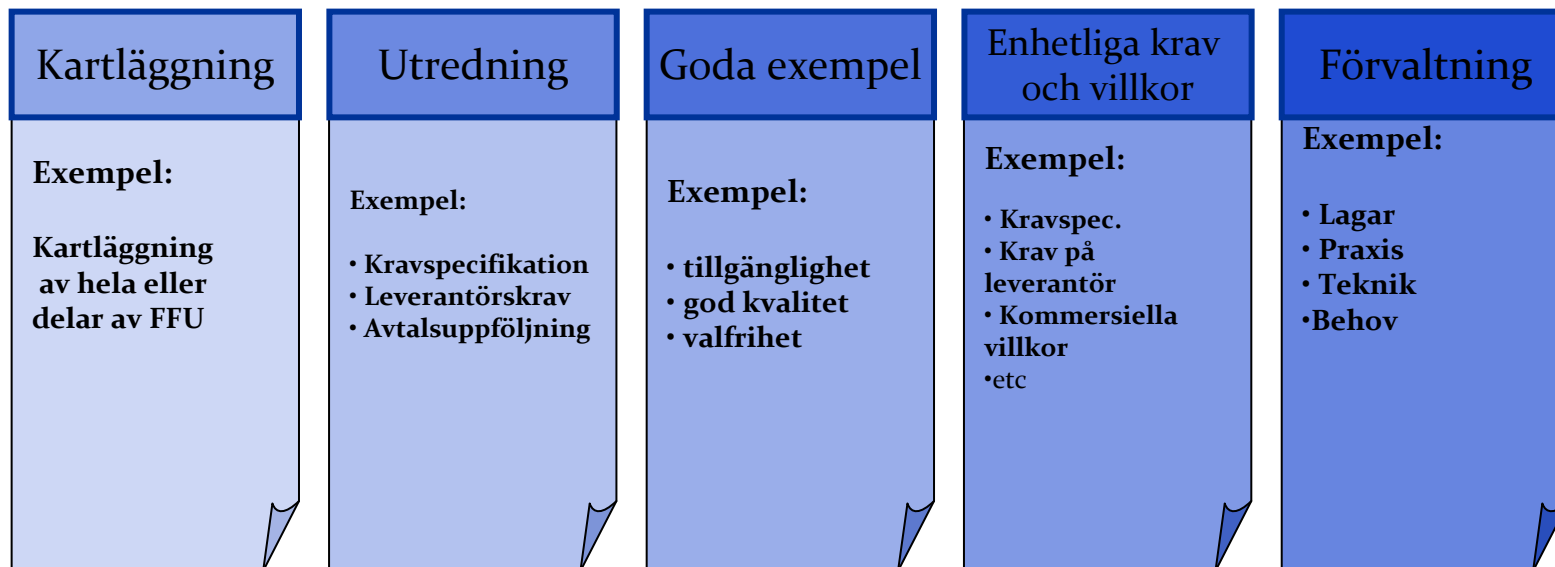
Kartläggning

Exempel:

Kartläggning av hela eller delar av FFU

Utredning

Exempel:

• Kravspecifikation
• Leverantörskrav
• Avtalsuppföljning

Goda exempel

Exempel:

• tillgänglighet
• god kvalitet
• valfrihet

Enhetliga krav och villkor

Exempel:

• Kravspec.
• Krav på leverantör
• Kommersiella villkor
•etc

Förvaltning

Exempel:

• Lagar
• Praxis
• Teknik
•Behov